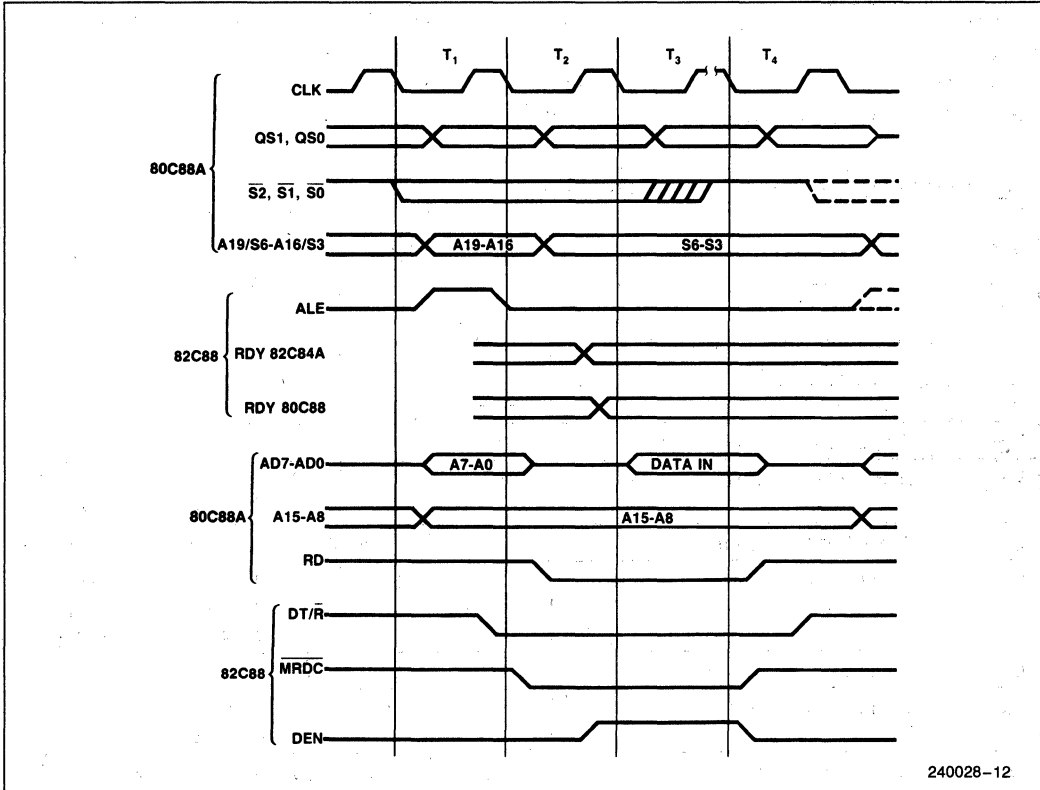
$T_1$ $T_2$ $T_3$ $T_4$

80C88A

CLK

QS1, QS0

$\overline{S2}$, $\overline{S1}$, $\overline{S0}$

A19/S6-A16/S3

A19-A16

S6-S3

82C88

ALE

RDY 82C84A

RDY 80C88

80C88A

AD7-AD0

A7-A0

DATA IN

A15-A8

A15-A8

RD

82C88

DT/$\overline{R}$

$\overline{MRDC}$

DEN

240028-12